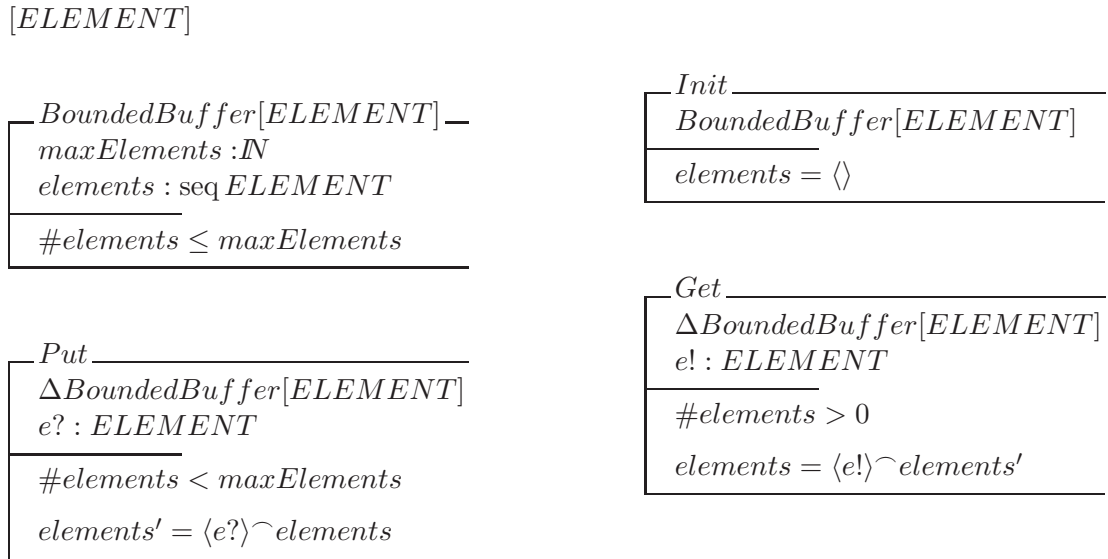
$[ELEMENT]$

$BoundedBuffer[ELEMENT]$
$maxElements : \mathbb{N}$
$elements : \text{seq}\, ELEMENT$
$\#elements \leq maxElements$

$Init$
$BoundedBuffer[ELEMENT]$
$elements = \langle\rangle$

$Get$
$\Delta BoundedBuffer[ELEMENT]$
$e! : ELEMENT$
$\#elements > 0$
$elements = \langle e! \rangle ^\frown elements'$

$Put$
$\Delta BoundedBuffer[ELEMENT]$
$e? : ELEMENT$
$\#elements < maxElements$
$elements' = \langle e? \rangle ^\frown elements$